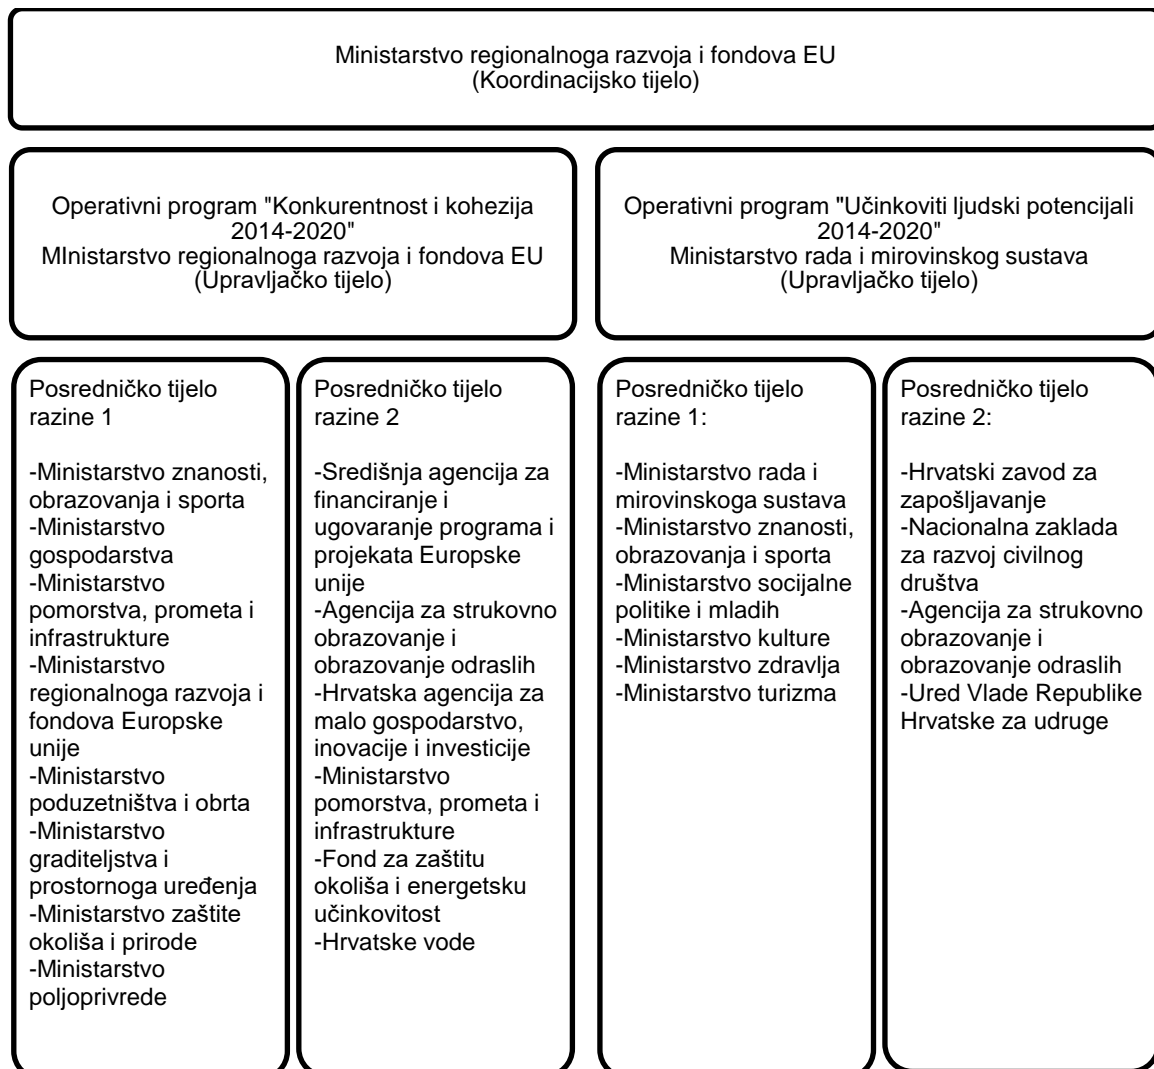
Ministarstvo regionalnoga razvoja i fondova EU
(Koordinacijsko tijelo)

Operativni program "Konkurentnost i kohezija 2014-2020"
MInistarstvo regionalnoga razvoja i fondova EU
(Upravljačko tijelo)

Operativni program "Učinkoviti ljudski potencijali 2014-2020"
Ministarstvo rada i mirovinskog sustava
(Upravljačko tijelo)

Posredničko tijelo razine 1

-Ministarstvo znanosti, obrazovanja i sporta
-Ministarstvo gospodarstva
-Ministarstvo pomorstva, prometa i infrastrukture
-Ministarstvo regionalnoga razvoja i fondova Europske unije
-Ministarstvo poduzetništva i obrta
-Ministarstvo graditeljstva i prostornoga uređenja
-Ministarstvo zaštite okoliša i prirode
-Ministarstvo poljoprivrede

Posredničko tijelo razine 2

-Središnja agencija za financiranje i ugovaranje programa i projekata Europske unije
-Agencija za strukovno obrazovanje i obrazovanje odraslih
-Hrvatska agencija za malo gospodarstvo, inovacije i investicije
-Ministarstvo pomorstva, prometa i infrastrukture
-Fond za zaštitu okoliša i energetsku učinkovitost
-Hrvatske vode

Posredničko tijelo razine 1:

-Ministarstvo rada i mirovinskoga sustava
-Ministarstvo znanosti, obrazovanja i sporta
-Ministarstvo socijalne politike i mladih
-Ministarstvo kulture
-Ministarstvo zdravlja
-Ministarstvo turizma

Posredničko tijelo razine 2:

-Hrvatski zavod za zapošljavanje
-Nacionalna zaklada za razvoj civilnog društva
-Agencija za strukovno obrazovanje i obrazovanje odraslih
-Ured Vlade Republike Hrvatske za udruge